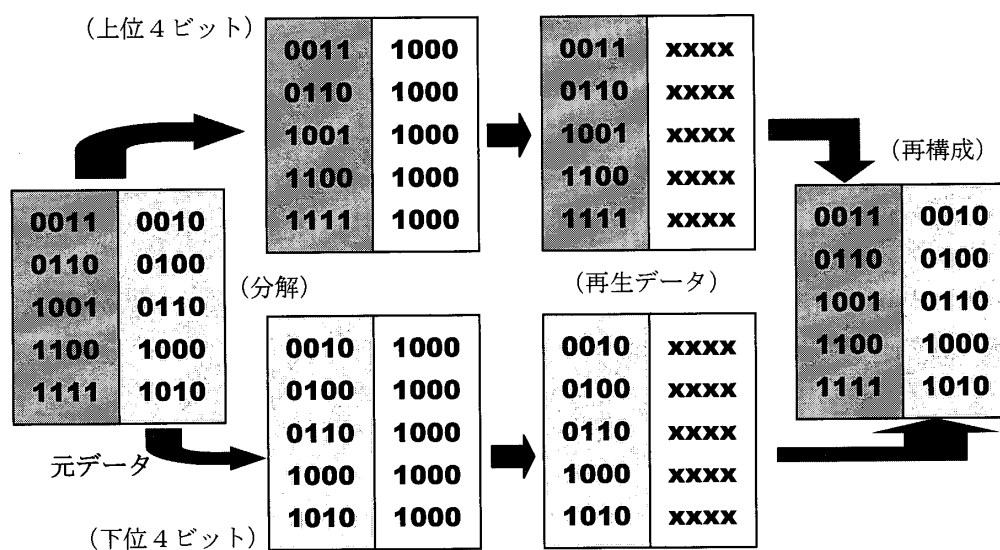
（上位４ビット）

| 0011 | 1000 |
|---|---|
| 0110 | 1000 |
| 1001 | 1000 |
| 1100 | 1000 |
| 1111 | 1000 |

| 0011 | xxxx |
|---|---|
| 0110 | xxxx |
| 1001 | xxxx |
| 1100 | xxxx |
| 1111 | xxxx |

（再構成）

| 0011 | 0010 |
|---|---|
| 0110 | 0100 |
| 1001 | 0110 |
| 1100 | 1000 |
| 1111 | 1010 |

（分解）

（再生データ）

| 0010 | 1000 |
|---|---|
| 0100 | 1000 |
| 0110 | 1000 |
| 1000 | 1000 |
| 1010 | 1000 |

| 0010 | xxxx |
|---|---|
| 0100 | xxxx |
| 0110 | xxxx |
| 1000 | xxxx |
| 1010 | xxxx |

| 0011 | 0010 |
|---|---|
| 0110 | 0100 |
| 1001 | 0110 |
| 1100 | 1000 |
| 1111 | 1010 |

元データ

（下位４ビット）